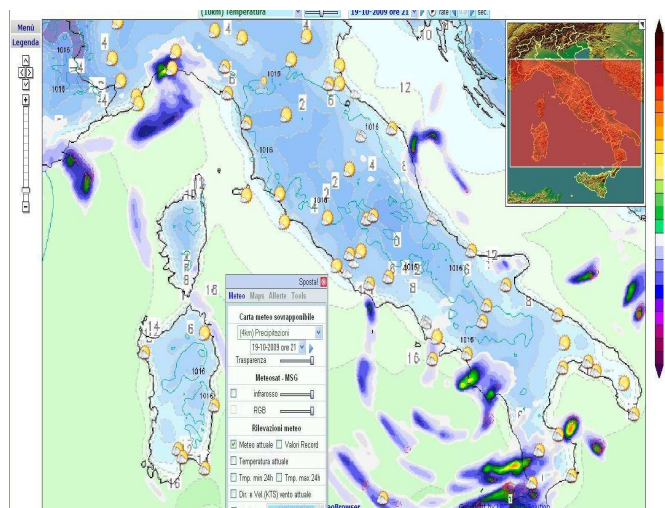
(10km) Temperatura
19-10-2009 ore 21
rate
sec

Menù
Legenda

1016
4
1016
4
4
12
2
6
1016
4
2
2
8
1016
10
6
6
1016
1016
12
8
1016
4
8
8
10
1016
14
6
1016
16
16

Sposta!
Meteo Mappe Allerte Tools
Carta meteo sovrapponibile
(4km) Precipitazioni
19-10-2009 ore 21
Trasparenza
Meteosat - MSG
infrarosso
RGB
Rilevazioni meteo
Meteo attuale
Valori Record
Temperatura attuale
Tmp. min 24h
Tmp. max 24h
Dir. e Vel.(KTS) vento attuale
eoBrowser